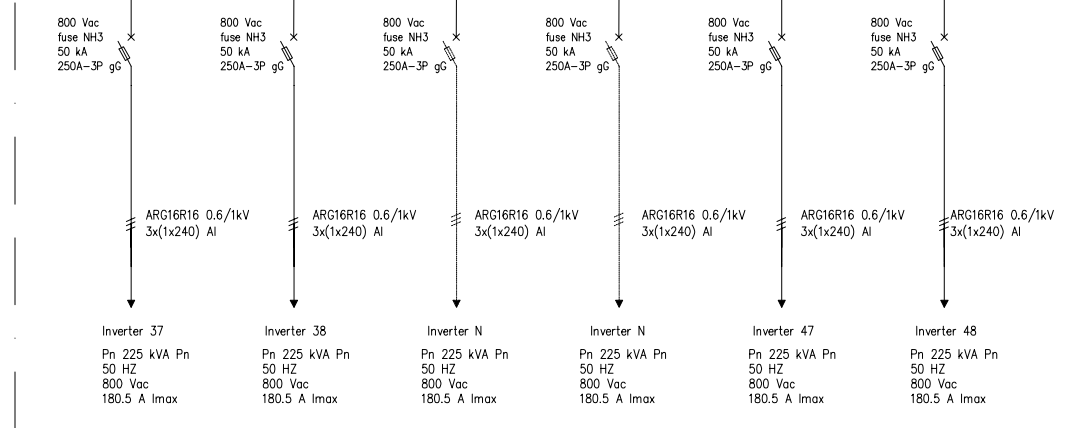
800 Vac
fuse NH3
50 kA
250A–3P gG

ARG16R16 0.6/1kV
3x(1x240) Al

Inverter 37

Pn 225 kVA Pn
50 HZ
800 Vac
180.5 A Imax

800 Vac
fuse NH3
50 kA
250A–3P gG

ARG16R16 0.6/1kV
3x(1x240) Al

Inverter 38

Pn 225 kVA Pn
50 HZ
800 Vac
180.5 A Imax

800 Vac
fuse NH3
50 kA
250A–3P gG

ARG16R16 0.6/1kV
3x(1x240) Al

Inverter N

Pn 225 kVA Pn
50 HZ
800 Vac
180.5 A Imax

800 Vac
fuse NH3
50 kA
250A–3P gG

ARG16R16 0.6/1kV
3x(1x240) Al

Inverter N

Pn 225 kVA Pn
50 HZ
800 Vac
180.5 A Imax

800 Vac
fuse NH3
50 kA
250A–3P gG

ARG16R16 0.6/1kV
3x(1x240) Al

Inverter 47

Pn 225 kVA Pn
50 HZ
800 Vac
180.5 A Imax

800 Vac
fuse NH3
50 kA
250A–3P gG

ARG16R16 0.6/1kV
3x(1x240) Al

Inverter 48

Pn 225 kVA Pn
50 HZ
800 Vac
180.5 A Imax